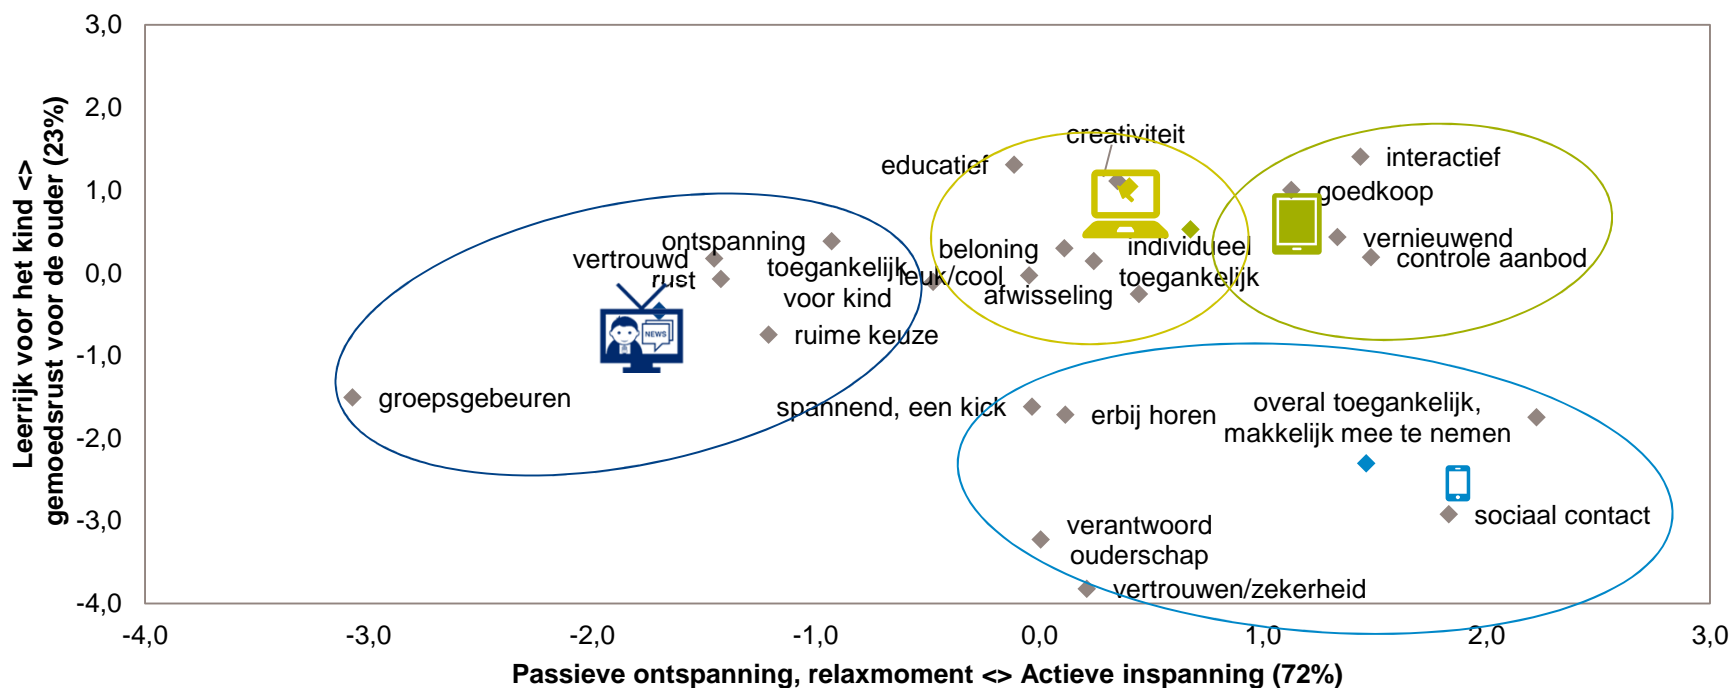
3,0
2,0
1,0
0,0
-1,0
-2,0
-3,0
-4,0

Leerrijk voor het kind <> gemoedsrust voor de ouder (23%)

creativiteit
educatief
interactief
goedkoop
ontspanning
vertrouwd
rust
toegankelijk voor kind
beloning
leuk/cool
individueel
toegankelijk
afwisseling
vernieuwend
controle aanbod
NEWS
ruime keuze
groepsgebeuren
spannend, een kick
erbij horen
overal toegankelijk, makkelijk mee te nemen
sociaal contact
verantwoord ouderschap
vertrouwen/zekerheid

-4,0
-3,0
-2,0
-1,0
0,0
1,0
2,0
3,0

Passieve ontspanning, relaxmoment <> Actieve inspanning (72%)